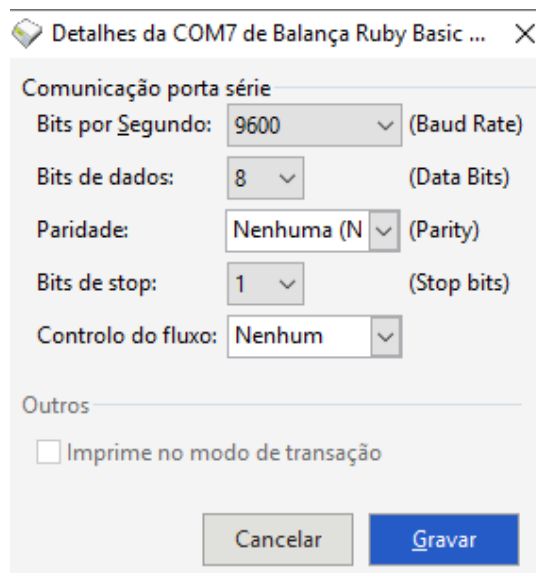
Detalhes da COM7 de Balança Ruby Basic ... ✕

Comunicação porta série

Bits por Segundo: 9600 (Baud Rate)

Bits de dados: 8 (Data Bits)

Paridade: Nenhuma (N (Parity)

Bits de stop: 1 (Stop bits)

Controlo do fluxo: Nenhum

Outros

Imprime no modo de transação

Cancelar Gravar